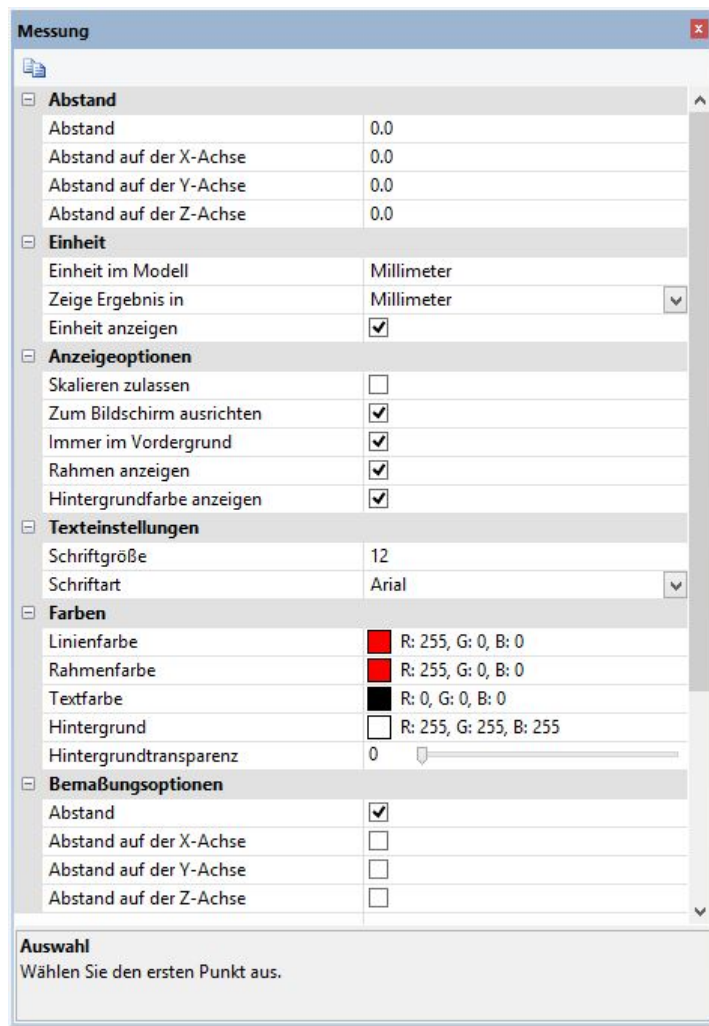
Messung

**Abstand**

| | |
|---|---|
| Abstand | 0.0 |
| Abstand auf der X-Achse | 0.0 |
| Abstand auf der Y-Achse | 0.0 |
| Abstand auf der Z-Achse | 0.0 |

**Einheit**

| | |
|---|---|
| Einheit im Modell | Millimeter |
| Zeige Ergebnis in | Millimeter |
| Einheit anzeigen | ✔ |

**Anzeigeoptionen**

| | |
|---|---|
| Skalieren zulassen | ☐ |
| Zum Bildschirm ausrichten | ✔ |
| Immer im Vordergrund | ✔ |
| Rahmen anzeigen | ✔ |
| Hintergrundfarbe anzeigen | ✔ |

**Texteinstellungen**

| | |
|---|---|
| Schriftgröße | 12 |
| Schriftart | Arial |

**Farben**

| | |
|---|---|
| Linienfarbe | R: 255, G: 0, B: 0 |
| Rahmenfarbe | R: 255, G: 0, B: 0 |
| Textfarbe | R: 0, G: 0, B: 0 |
| Hintergrund | R: 255, G: 255, B: 255 |
| Hintergrundtransparenz | 0 |

**Bemaßungsoptionen**

| | |
|---|---|
| Abstand | ✔ |
| Abstand auf der X-Achse | ☐ |
| Abstand auf der Y-Achse | ☐ |
| Abstand auf der Z-Achse | ☐ |

**Auswahl**
Wählen Sie den ersten Punkt aus.